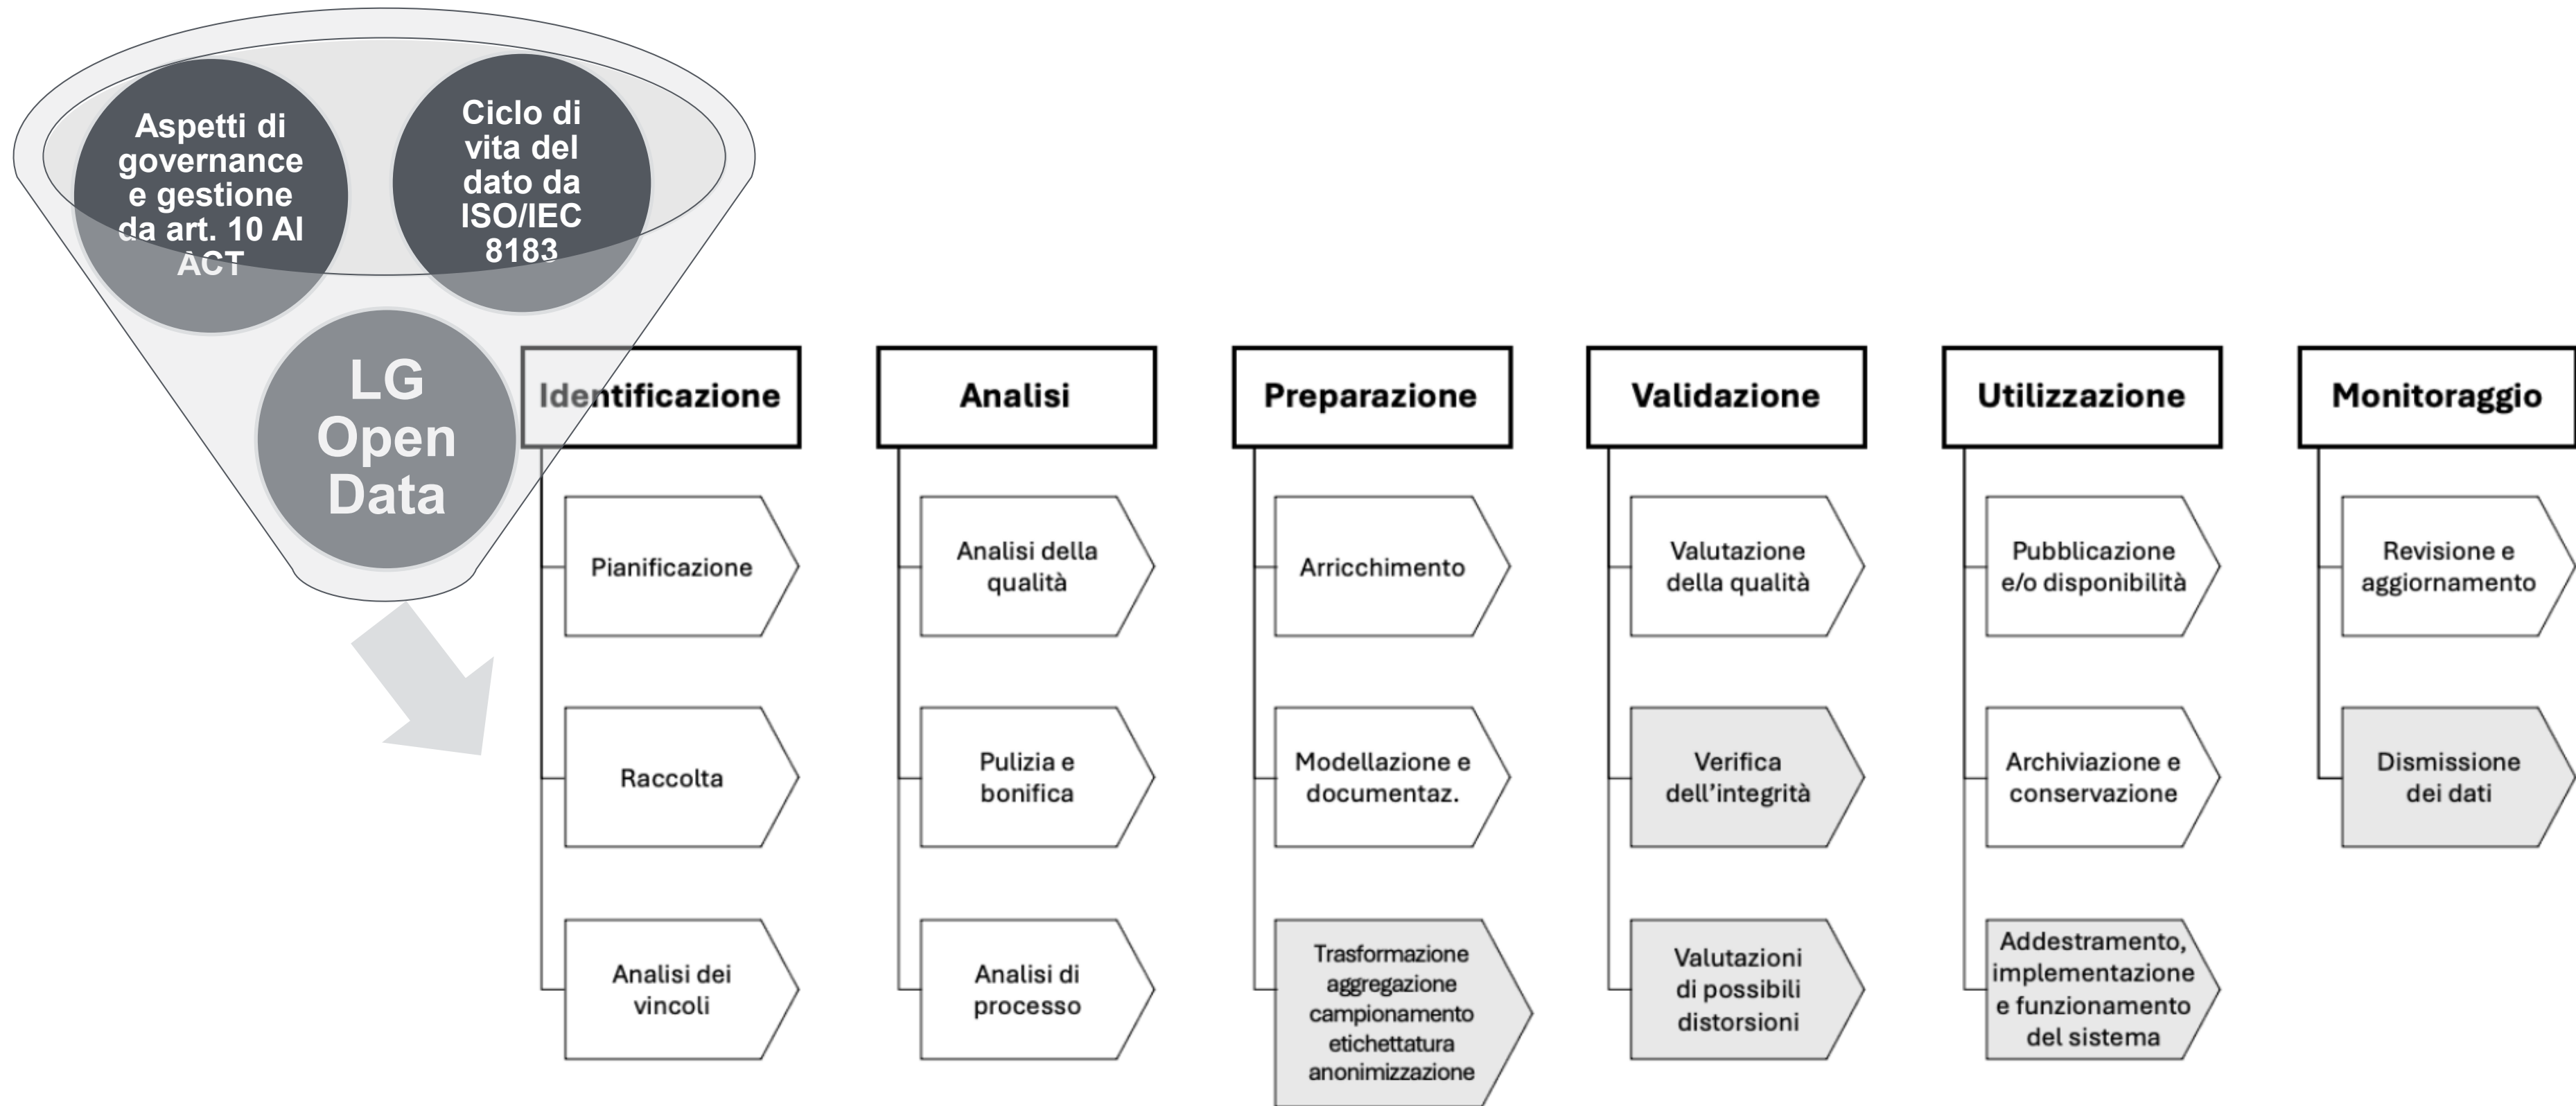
Aspetti di governance e gestione da art. 10 AI ACT

Ciclo di vita del dato da ISO/IEC 8183

LG Open Data

Identificazione

Pianificazione

Raccolta

Analisi dei vincoli

Analisi

Analisi della qualità

Pulizia e bonifica

Analisi di processo

Preparazione

Arricchimento

Modellazione e documentaz.

Trasformazione aggregazione campionamento etichettatura anonimizzazione

Validazione

Valutazione della qualità

Verifica dell'integrità

Valutazioni di possibili distorsioni

Utilizzazione

Pubblicazione e/o disponibilità

Archiviazione e conservazione

Addestramento, implementazione e funzionamento del sistema

Monitoraggio

Revisione e aggiornamento

Dismissione dei dati